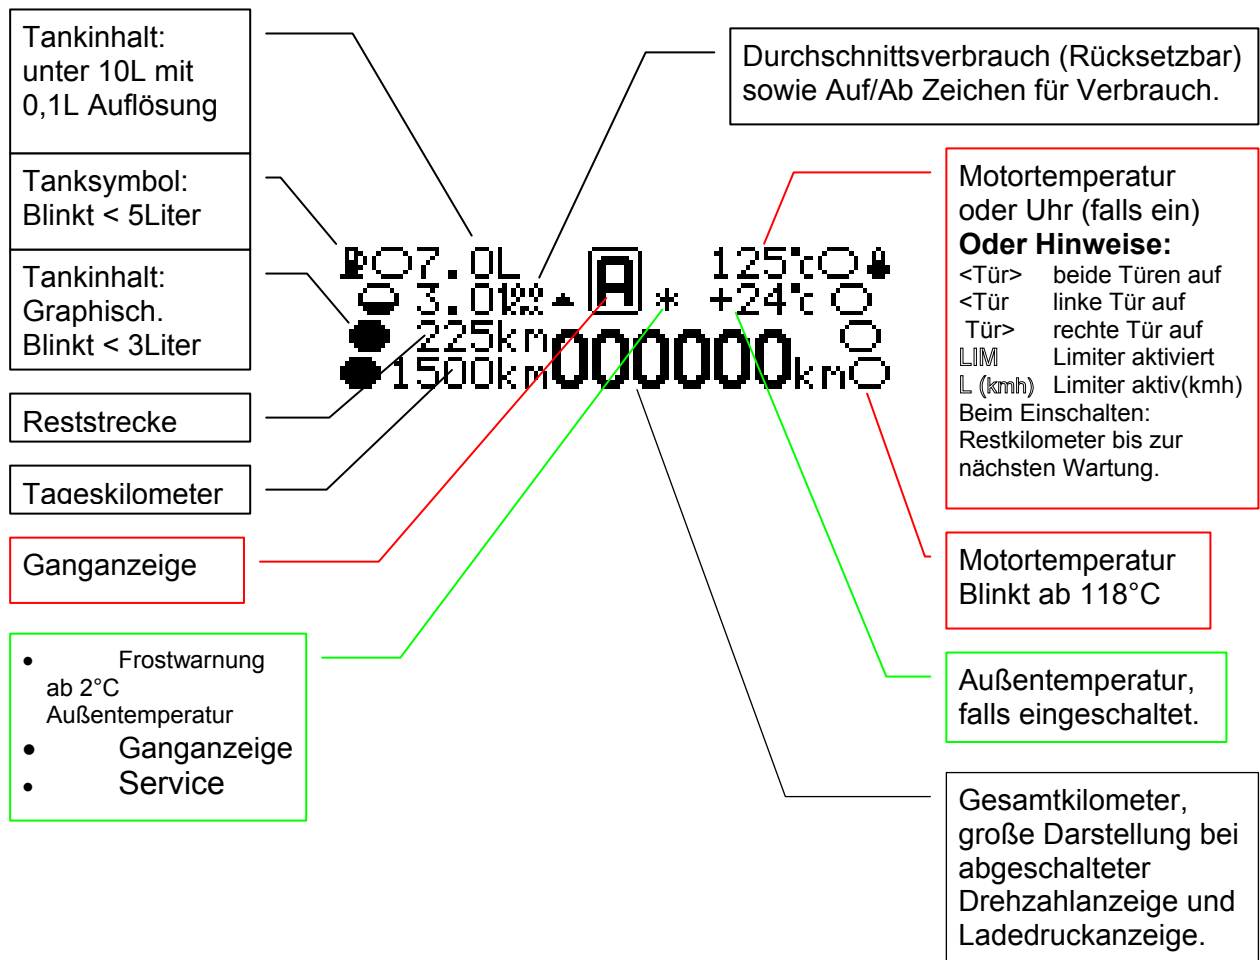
Tankinhalt: unter 10L mit 0,1L Auflösung

Tanksymbol: Blinkt < 5Liter

Tankinhalt: Graphisch. Blinkt < 3Liter

Reststrecke

Tageskilometer

Ganganzeige

- Frostwarnung ab 2°C Außentemperatur
- Ganganzeige
- Service

Durchschnittsverbrauch (Rücksetzbar) sowie Auf/Ab Zeichen für Verbrauch.

07.0L
3.01
A
125°C
+24°C
225km
1500km
000000km

Motortemperatur oder Uhr (falls ein)
**Oder Hinweise:**
<Tür> beide Türen auf
<Tür linke Tür auf
Tür> rechte Tür auf
LIM Limiter aktiviert
L (kmh) Limiter aktiv(kmh)
Beim Einschalten: Restkilometer bis zur nächsten Wartung.

Motortemperatur Blinkt ab 118°C

Außentemperatur, falls eingeschaltet.

Gesamtkilometer, große Darstellung bei abgeschalteter Drehzahlanzeige und Ladedruckanzeige.